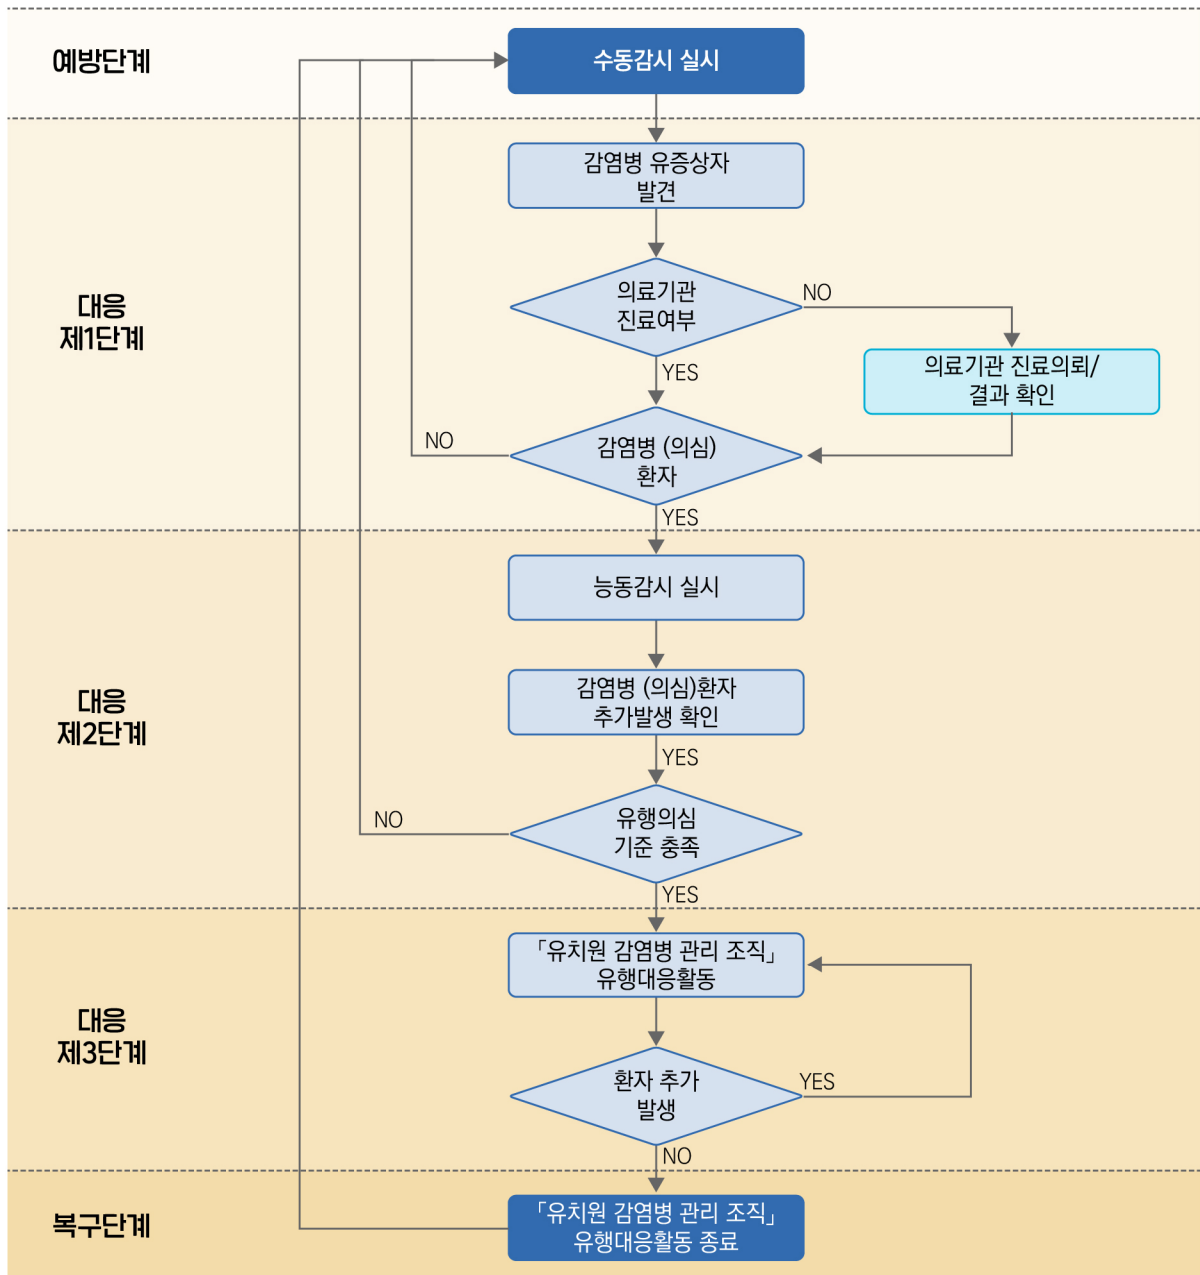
예방단계

수동감시 실시

대응
제1단계

감염병 유증상자 발견

의료기관 진료여부

NO

의료기관 진료의뢰/ 결과 확인

YES

NO

감염병 (의심) 환자

YES

대응
제2단계

능동감시 실시

감염병 (의심)환자 추가발생 확인

YES

NO

유행의심 기준 충족

YES

대응
제3단계

「유치원 감염병 관리 조직」 유행대응활동

환자 추가 발생

YES

NO

복구단계

「유치원 감염병 관리 조직」 유행대응활동 종료